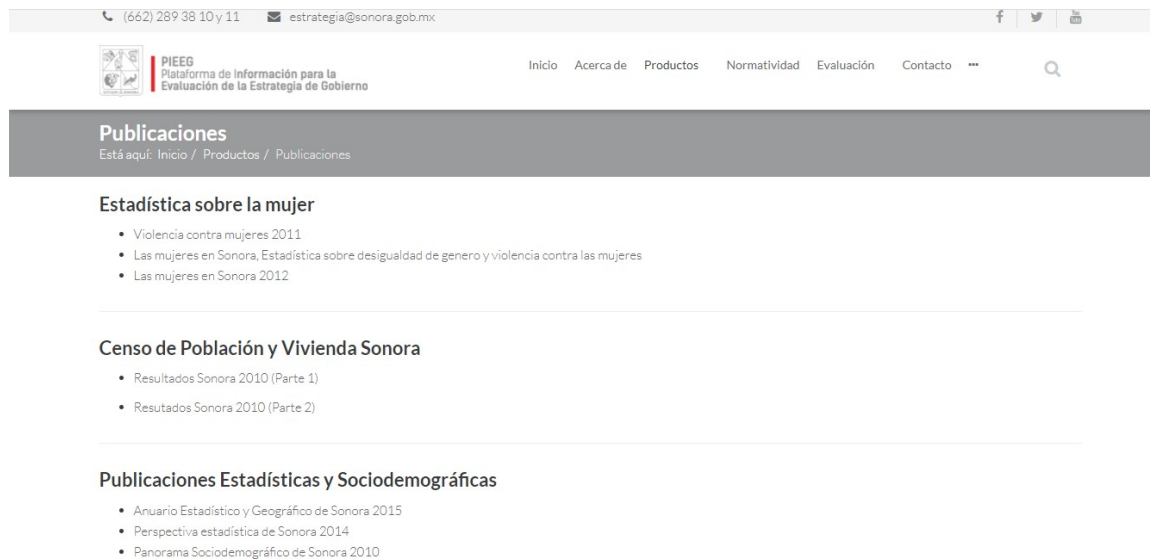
(662) 289 38 10 y 11 estrategia@sonora.gob.mx

PIEEG
Plataforma de Información para la Evaluación de la Estrategia de Gobierno

Inicio Acerca de Productos Normatividad Evaluación Contacto ···

Publicaciones
Está aquí: Inicio / Productos / Publicaciones

Estadística sobre la mujer

- Violencia contra mujeres 2011
- Las mujeres en Sonora, Estadística sobre desigualdad de genero y violencia contra las mujeres
- Las mujeres en Sonora 2012

Censo de Población y Vivienda Sonora

- Resultados Sonora 2010 (Parte 1)
- Resutados Sonora 2010 (Parte 2)

Publicaciones Estadísticas y Sociodemográficas

- Anuario Estadístico y Geográfico de Sonora 2015
- Perspectiva estadística de Sonora 2014
- Panorama Sociodemográfico de Sonora 2010